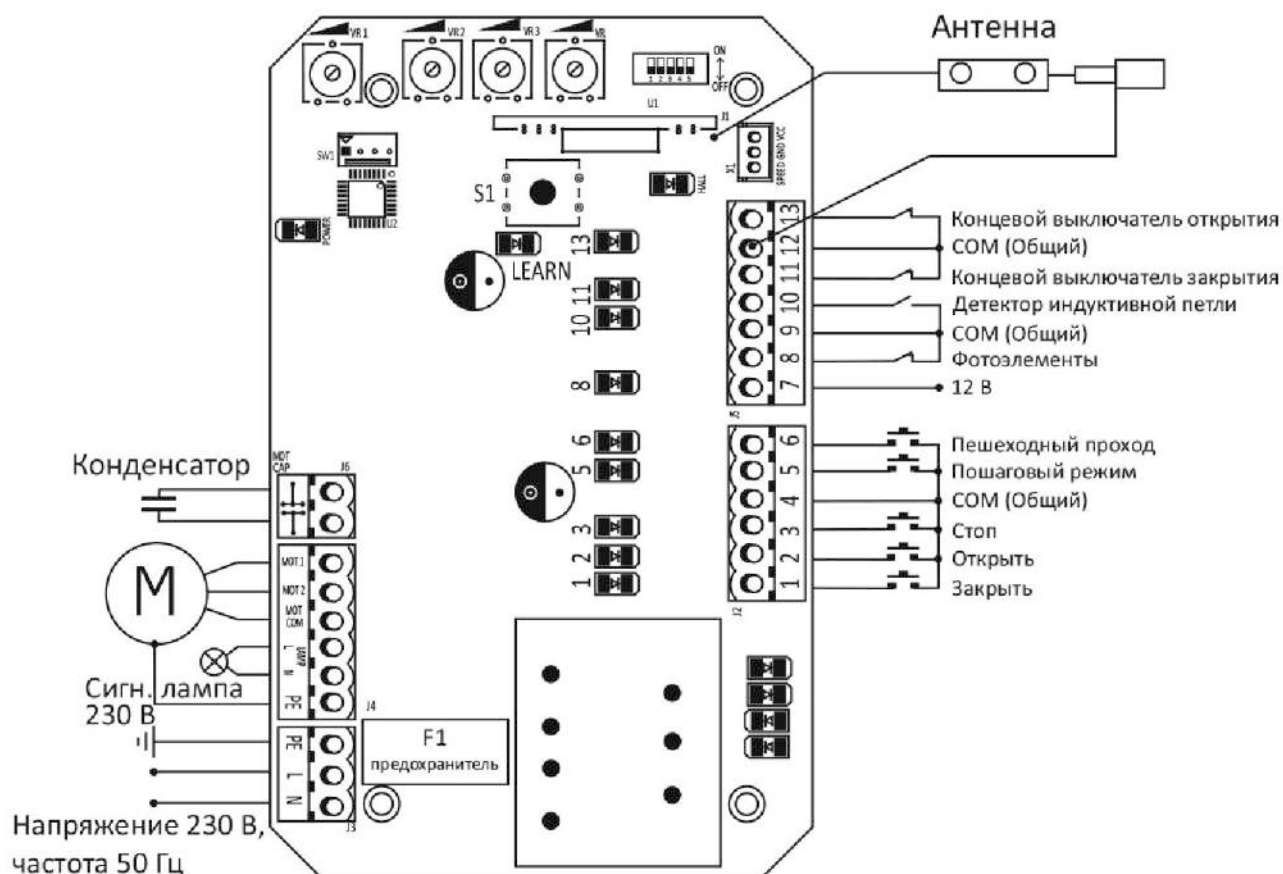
VR1 VR2 VR3 VR

ON OFF
1 2 3 4 5

U1

J1

Антенна

SW1

U2

POWER

S1

HALL

SPEED GND VCC

J1

LEARN

13
11
10
8
6
5
3
2
1

13 Концевой выключатель открытия
12 COM (Общий)
11 Концевой выключатель закрытия
10 Детектор индуктивной петли
9 COM (Общий)
8 Фотоэлементы
7 12 В

J5

6 Пешеходный проход
5 Пошаговый режим
4 COM (Общий)
3 Стоп
2 Открыть
1 Закрыть

J2

Конденсатор

MOT CAP

J6

M

MOT1
MOT2
MOT COM
L LAMP
N
PE

J4

Сигн. лампа 230 В

PE
L
N

J3

F1
предохранитель

Напряжение 230 В, частота 50 Гц